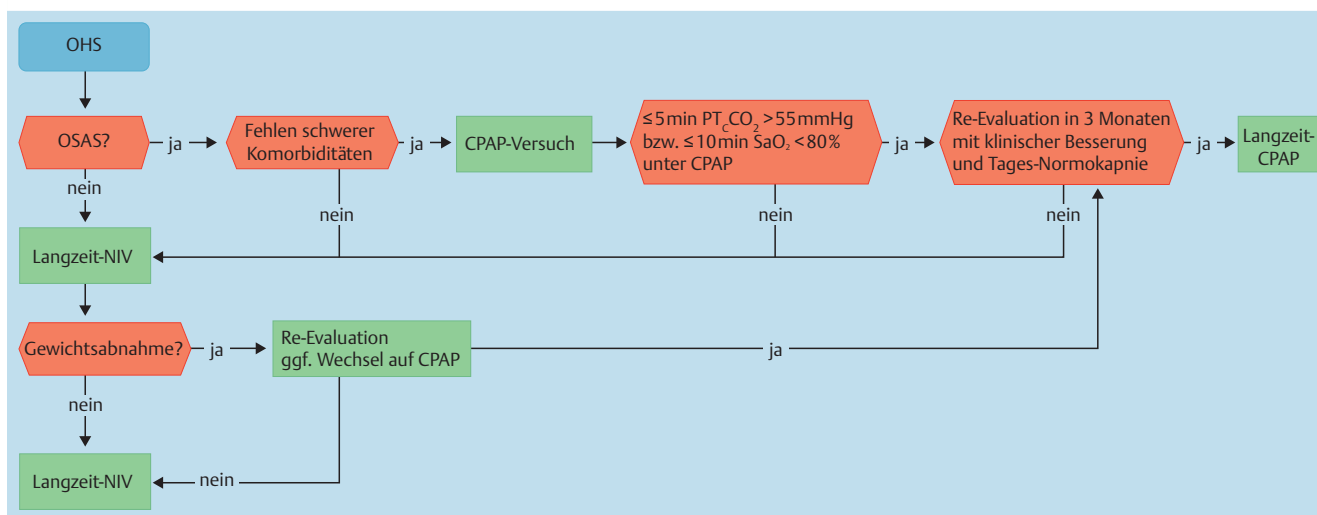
OHS

OSAS?

ja

Fehlen schwerer Komorbiditäten

ja

CPAP-Versuch

≤5 min $PT_cCO_2$ >55 mmHg bzw. ≤10 min $SaO_2$ <80% unter CPAP

ja

Re-Evaluation in 3 Monaten mit klinischer Besserung und Tages-Normokapnie

ja

Langzeit-CPAP

nein

nein

nein

nein

Langzeit-NIV

Gewichtsabnahme?

ja

Re-Evaluation ggf. Wechsel auf CPAP

ja

nein

Langzeit-NIV

nein